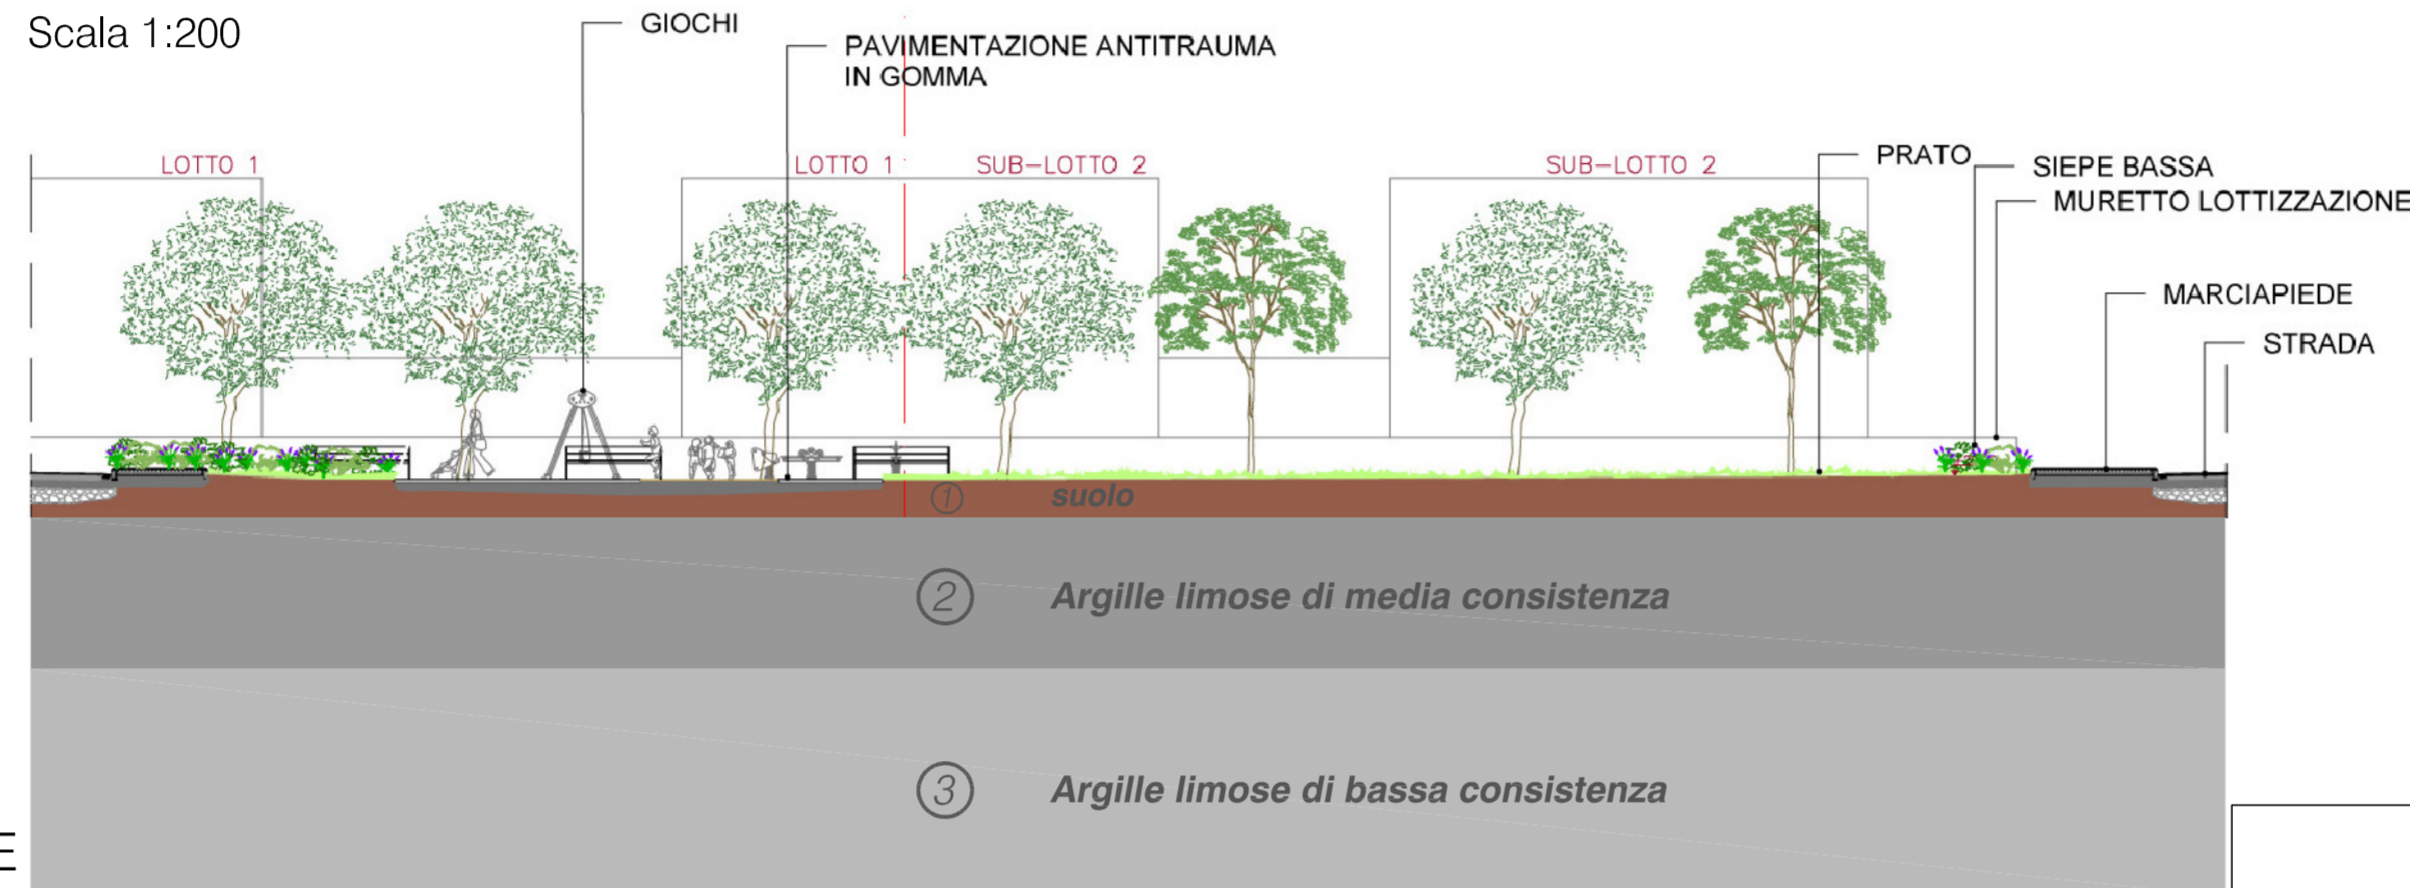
Scala 1:200

GIOCHI

PAVIMENTAZIONE ANTITRAUMA IN GOMMA

LOTTO 1

LOTTO 1

SUB–LOTTO 2

SUB–LOTTO 2

PRATO

SIEPE BASSA

MURETTO LOTTIZZAZIONE

MARCIAPIEDE

STRADA

① suolo

② Argille limose di media consistenza

③ Argille limose di bassa consistenza

E